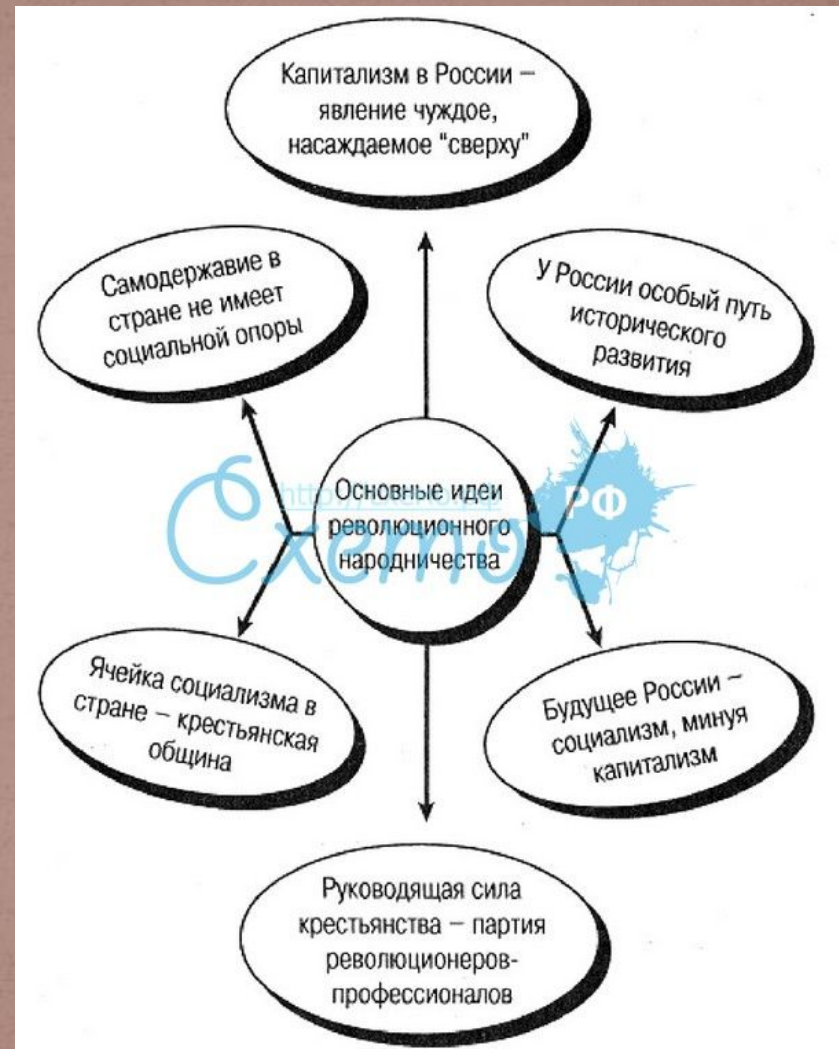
Капитализм в России – явление чуждое, насаждаемое "сверху"

Самодержавие в стране не имеет социальной опоры

У России особый путь исторического развития

Основные идеи революционного народничества

Ячейка социализма в стране – крестьянская община

Будущее России – социализм, минуя капитализм

Руководящая сила крестьянства – партия революционеров-профессионалов

http://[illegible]
Схемо РФ